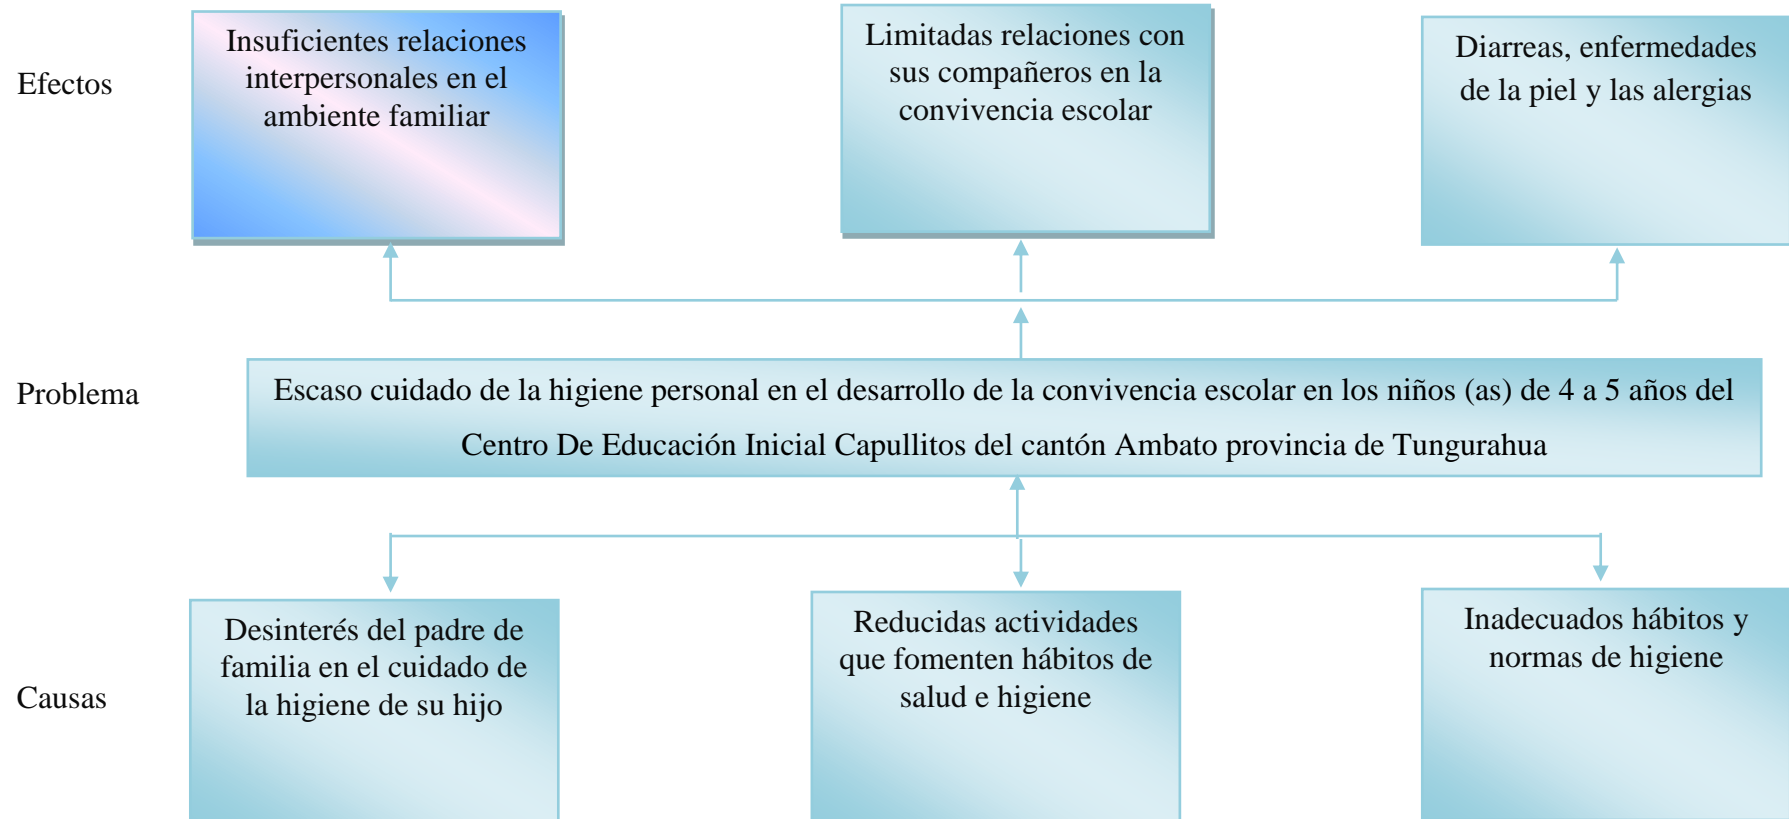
Efectos

Insuficientes relaciones interpersonales en el ambiente familiar

Limitadas relaciones con sus compañeros en la convivencia escolar

Diarreas, enfermedades de la piel y las alergias

Problema

Escaso cuidado de la higiene personal en el desarrollo de la convivencia escolar en los niños (as) de 4 a 5 años del Centro De Educación Inicial Capullitos del cantón Ambato provincia de Tungurahua

Causas

Desinterés del padre de familia en el cuidado de la higiene de su hijo

Reducidas actividades que fomenten hábitos de salud e higiene

Inadecuados hábitos y normas de higiene